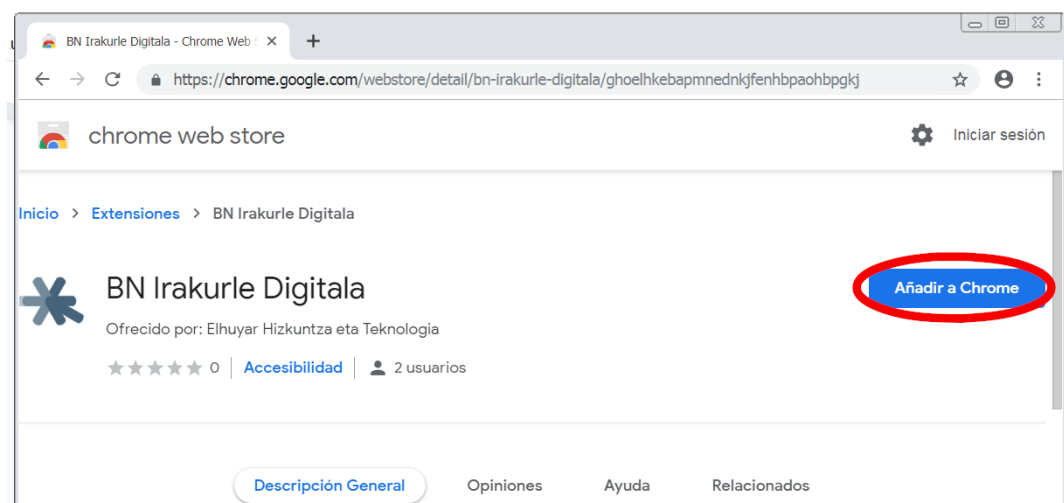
BN Irakurle Digitala - Chrome Web S

https://chrome.google.com/webstore/detail/bn-irakurle-digitala/ghoelhkebapmnednkjfenhbpaohbpgkj

chrome web store

Iniciar sesión

Inicio > Extensiones > BN Irakurle Digitala

BN Irakurle Digitala

Ofrecido por: Elhuyar Hizkuntza eta Teknologia

0 Accesibilidad 2 usuarios

Añadir a Chrome

Descripción General Opiniones Ayuda Relacionados